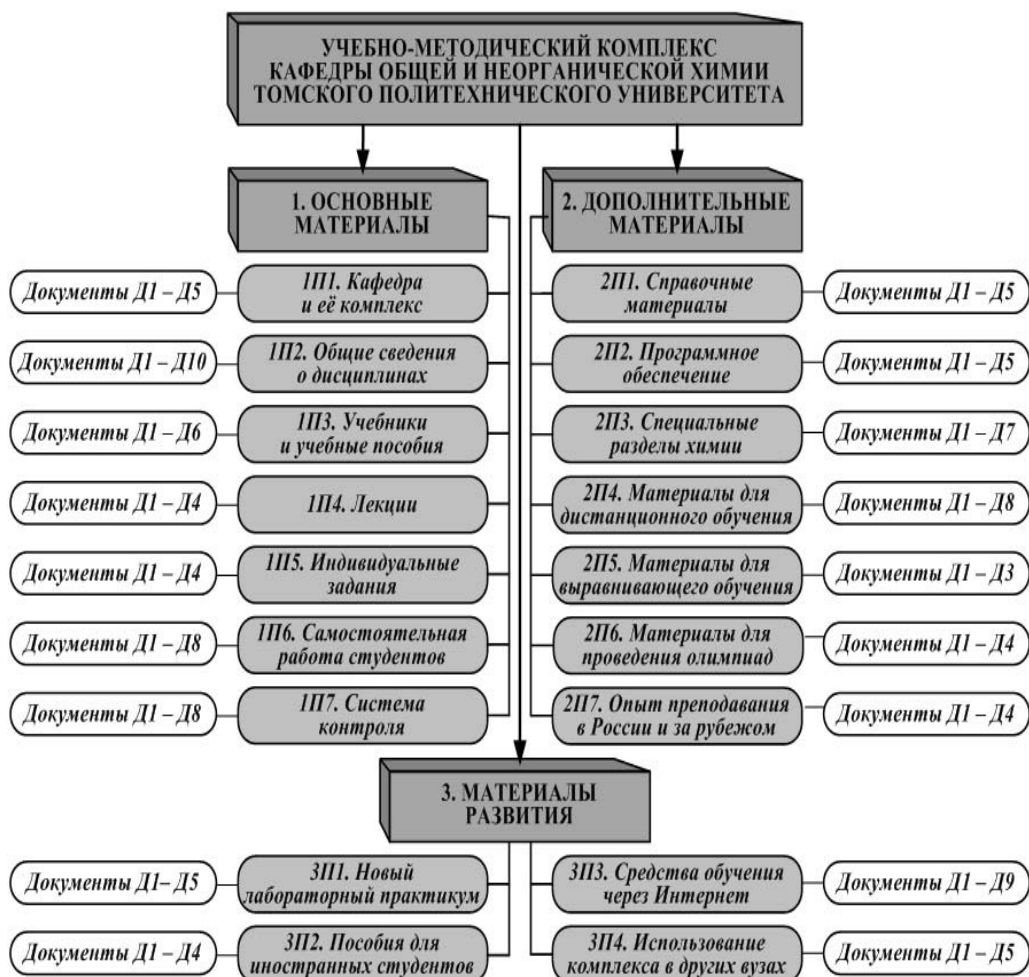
УЧЕБНО-МЕТОДИЧЕСКИЙ КОМПЛЕКС
КАФЕДРЫ ОБЩЕЙ И НЕОРГАНИЧЕСКОЙ ХИМИИ
ТОМСКОГО ПОЛИТЕХНИЧЕСКОГО УНИВЕРСИТЕТА

1. ОСНОВНЫЕ МАТЕРИАЛЫ

Документы Д1 – Д5
1П1. Кафедра и её комплекс

Документы Д1 – Д10
1П2. Общие сведения о дисциплинах

Документы Д1 – Д6
1П3. Учебники и учебные пособия

Документы Д1 – Д4
1П4. Лекции

Документы Д1 – Д4
1П5. Индивидуальные задания

Документы Д1 – Д8
1П6. Самостоятельная работа студентов

Документы Д1 – Д8
1П7. Система контроля

2. ДОПОЛНИТЕЛЬНЫЕ МАТЕРИАЛЫ

2П1. Справочные материалы
Документы Д1 – Д5

2П2. Программное обеспечение
Документы Д1 – Д5

2П3. Специальные разделы химии
Документы Д1 – Д7

2П4. Материалы для дистанционного обучения
Документы Д1 – Д8

2П5. Материалы для выравнивающего обучения
Документы Д1 – Д3

2П6. Материалы для проведения олимпиад
Документы Д1 – Д4

2П7. Опыт преподавания в России и за рубежом
Документы Д1 – Д4

3. МАТЕРИАЛЫ РАЗВИТИЯ

Документы Д1– Д5
3П1. Новый лабораторный практикум

Документы Д1 – Д4
3П2. Пособия для иностранных студентов

3П3. Средства обучения через Интернет
Документы Д1 – Д9

3П4. Использование комплекса в других вузах
Документы Д1 – Д5